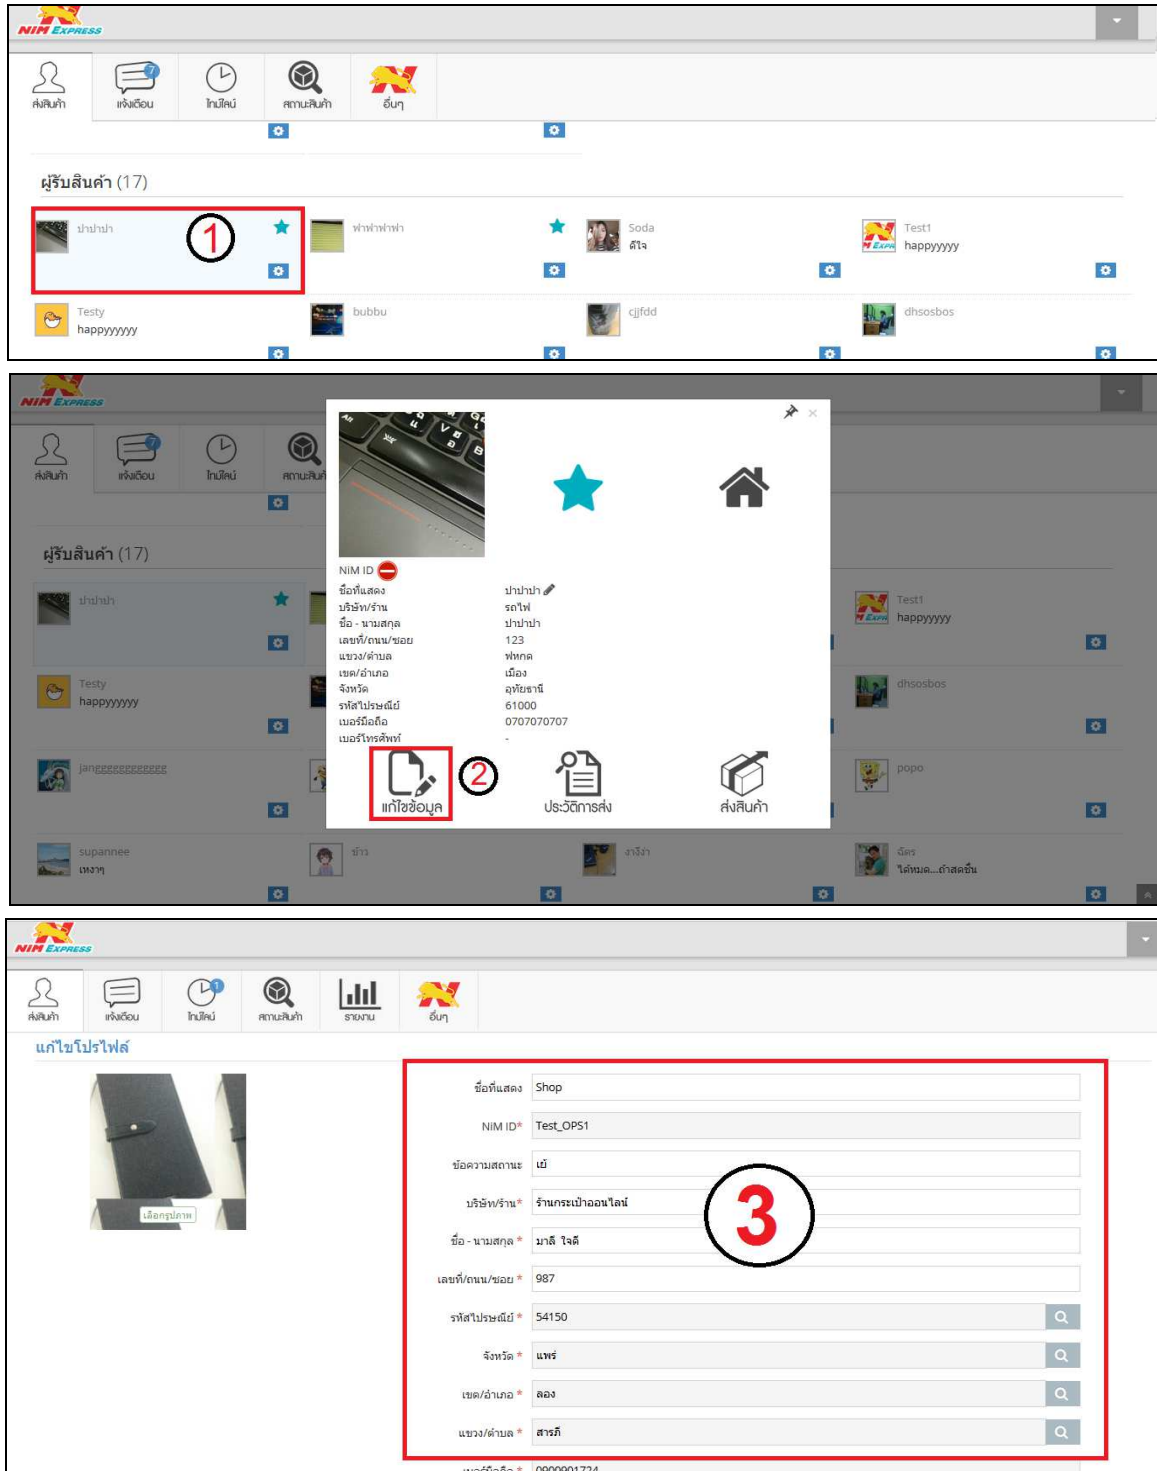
NIM EXPRESS

ส่งสินค้า แจ้งเตือน ไทม์ไลน์ สถานะสินค้า อื่นๆ

ผู้รับสินค้า (17)

ปาปาปา ①
ฟาฟาฟาฟา
Soda
ดีใจ
Test1
happyyyyy
Testy
happyyyyyy
bubbu
cjjfdd
dhsosbos

NIM EXPRESS

ส่งสินค้า แจ้งเตือน ไทม์ไลน์ สถานะสินค้า

ผู้รับสินค้า (17)

NiM ID

| ชื่อที่แสดง | ปาปาปา |
|---|---|
| บริษัท/ร้าน | รถไฟ |
| ชื่อ - นามสกุล | ปาปาปา |
| เลขที่/ถนน/ซอย | 123 |
| แขวง/ตำบล | ฟหกด |
| เขต/อำเภอ | เมือง |
| จังหวัด | อุทัยธานี |
| รหัสไปรษณีย์ | 61000 |
| เบอร์มือถือ | 0707070707 |
| เบอร์โทรศัพท์ | - |

แก้ไขข้อมูล ② ประวัติการส่ง ส่งสินค้า

ปาปาปา
Test1
happyyyyy
Testy
happyyyyyy
dhsosbos
janggggggggggggg
popo
supannee
เหงาๆ
ข้าว
งาจิ้งา
จัดร
ได้หมด...ถ้าสดชื่น

NIM EXPRESS

ส่งสินค้า แจ้งเตือน ไทม์ไลน์ สถานะสินค้า รายงาน อื่นๆ

แก้ไขโปรไฟล์

เลือกรูปภาพ

| ชื่อที่แสดง | Shop |
|---|---|
| NiM ID* | Test_OPS1 |
| ข้อความสถานะ | เย้ |
| บริษัท/ร้าน* | ร้านกระเป๋าออนไลน์ |
| ชื่อ - นามสกุล * | มาลี ใจดี |
| เลขที่/ถนน/ซอย * | 987 |
| รหัสไปรษณีย์ * | 54150 |
| จังหวัด * | แพร่ |
| เขต/อำเภอ * | ลอง |
| แขวง/ตำบล * | สารภี |

③

เบอร์มือถือ * 0900991724